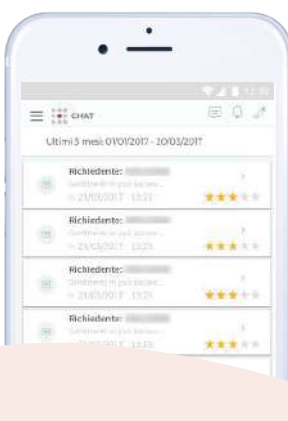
CHAT

Ultimi 3 mesi: 01/01/2017 - 20/03/2017

Richiedente: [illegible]
Gentilmente si può passare...
21/03/2017 13:21

Richiedente: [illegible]
Gentilmente si può passare...
21/03/2017 13:21

Richiedente: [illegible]
Gentilmente si può passare...
21/03/2017 13:21

Richiedente: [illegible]
Gentilmente si può passare...
21/03/2017 13:21

Richiedente: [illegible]
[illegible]